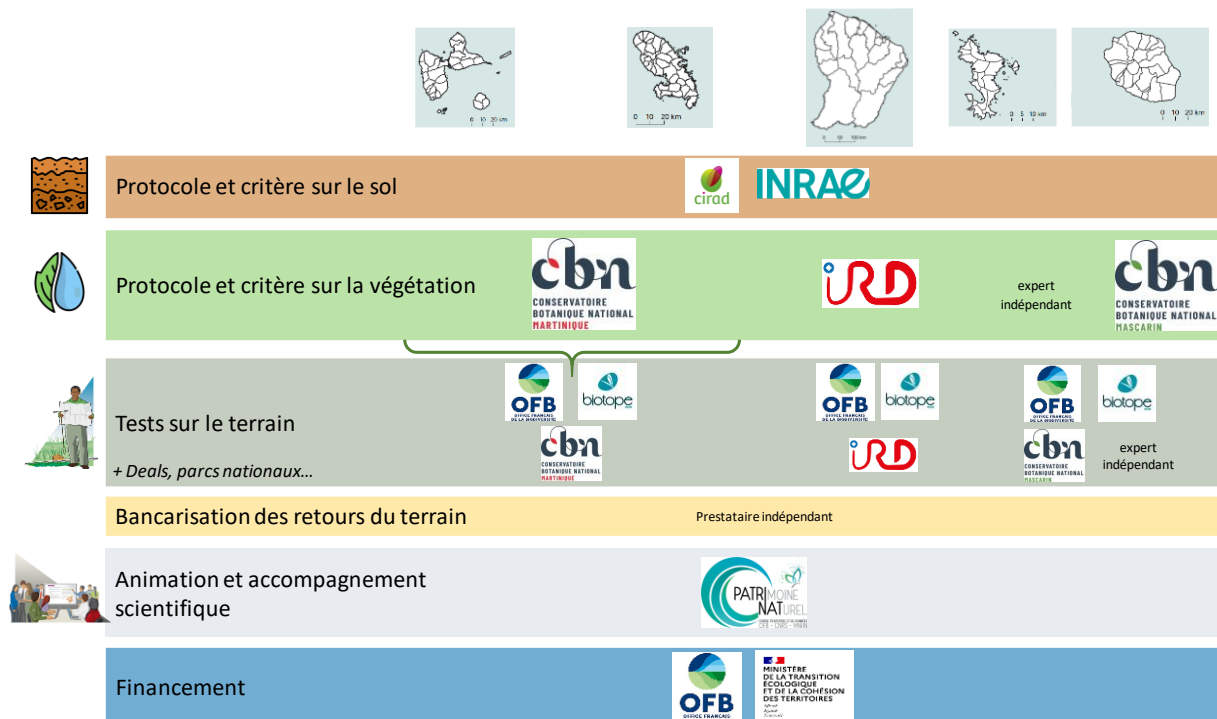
0 10 20 km

0 10 20 km

0 50 100 km

0 5 10 km

0 10 20 km

Protocole et critère sur le sol

cirad

INRAE

Protocole et critère sur la végétation

cbn CONSERVATOIRE BOTANIQUE NATIONAL MARTINIQUE

IRD

expert indépendant

cbn CONSERVATOIRE BOTANIQUE NATIONAL MASCARIN

Tests sur le terrain

+ Deals, parcs nationaux…

OFB OFFICE FRANÇAIS DE LA BIODIVERSITÉ

biotope

cbn CONSERVATOIRE BOTANIQUE NATIONAL MARTINIQUE

OFB OFFICE FRANÇAIS DE LA BIODIVERSITÉ

biotope

IRD

OFB

biotope

cbn CONSERVATOIRE BOTANIQUE NATIONAL MASCARIN

expert indépendant

Bancarisation des retours du terrain

Prestataire indépendant

Animation et accompagnement scientifique

PATRIMOINE NATUREL

Financement

OFB OFFICE FRANÇAIS

MINISTÈRE DE LA TRANSITION ÉCOLOGIQUE ET DE LA COHÉSION DES TERRITOIRES Liberté Égalité Fraternité